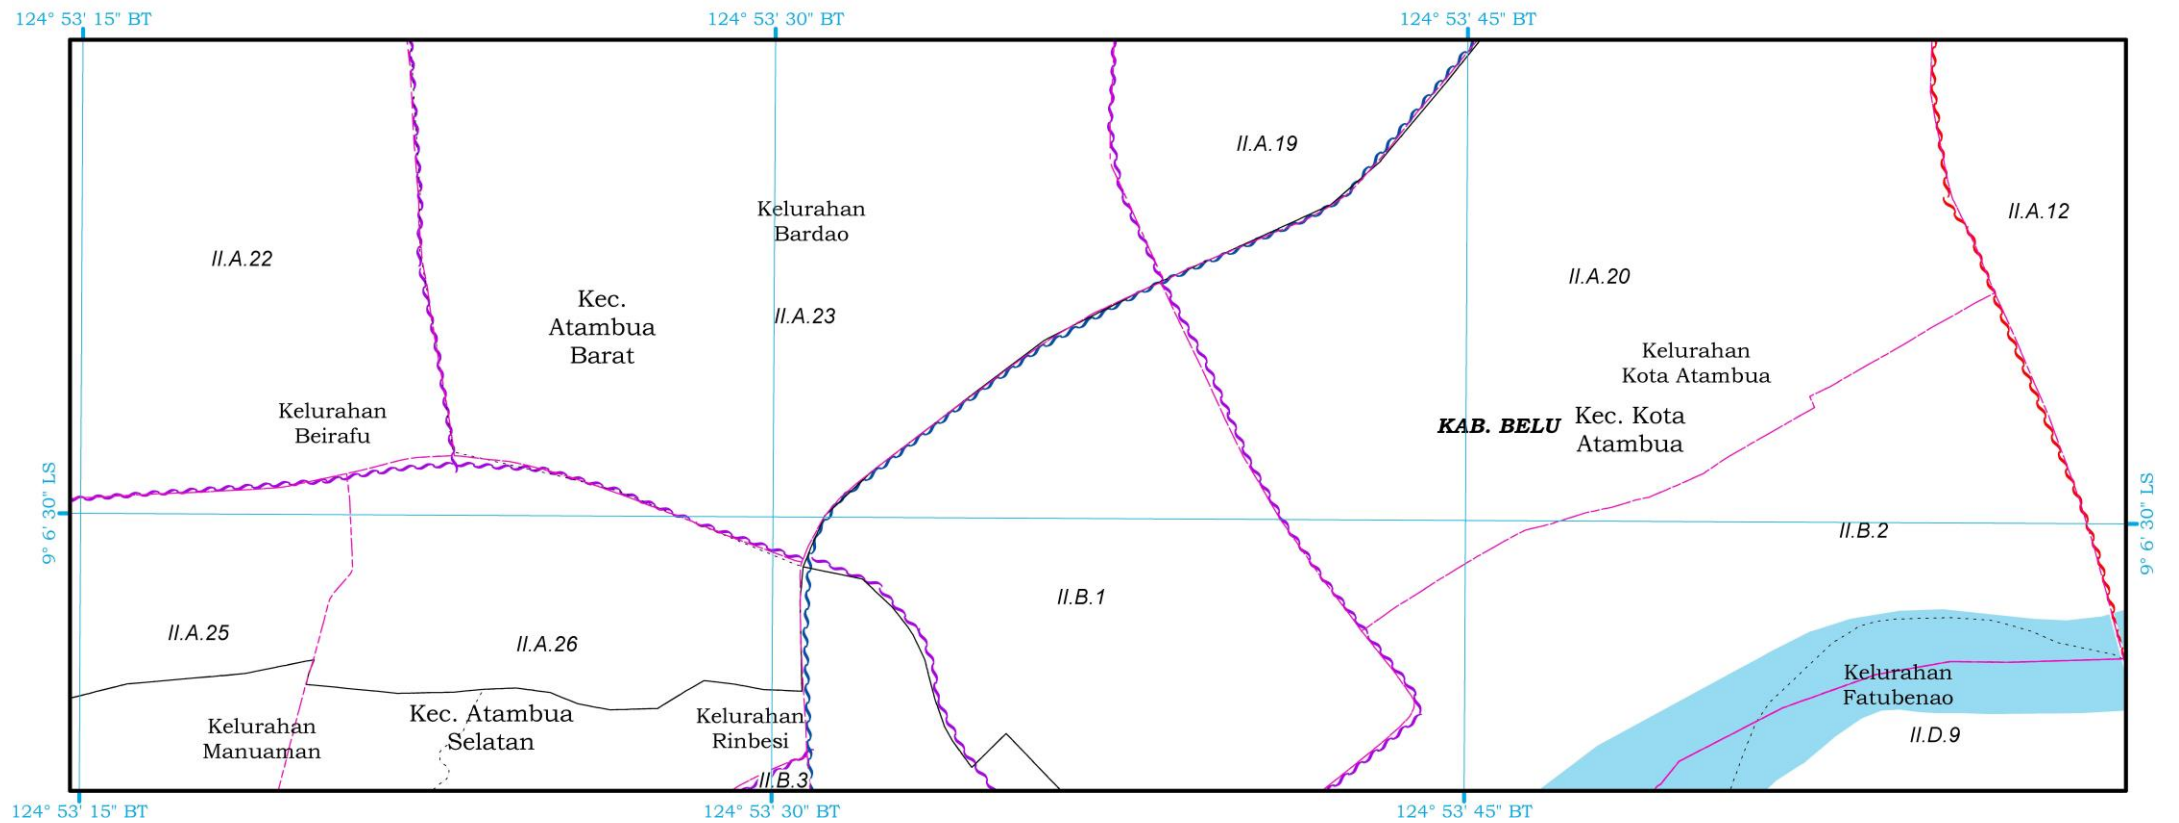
124° 53' 15" BT
124° 53' 30" BT
124° 53' 45" BT

II.A.19

Kelurahan Bardao

II.A.12

II.A.22

Kec. Atambua Barat

II.A.23

II.A.20

Kelurahan Kota Atambua

Kelurahan Beirafu

KAB. BELU

Kec. Kota Atambua

9° 6' 30" LS

9° 6' 30" LS

II.B.2

II.B.1

II.A.25

II.A.26

Kelurahan Fatubenao

II.D.9

Kelurahan Manuaman

Kec. Atambua Selatan

Kelurahan Rinbesi

II.B.3

124° 53' 15" BT
124° 53' 30" BT
124° 53' 45" BT